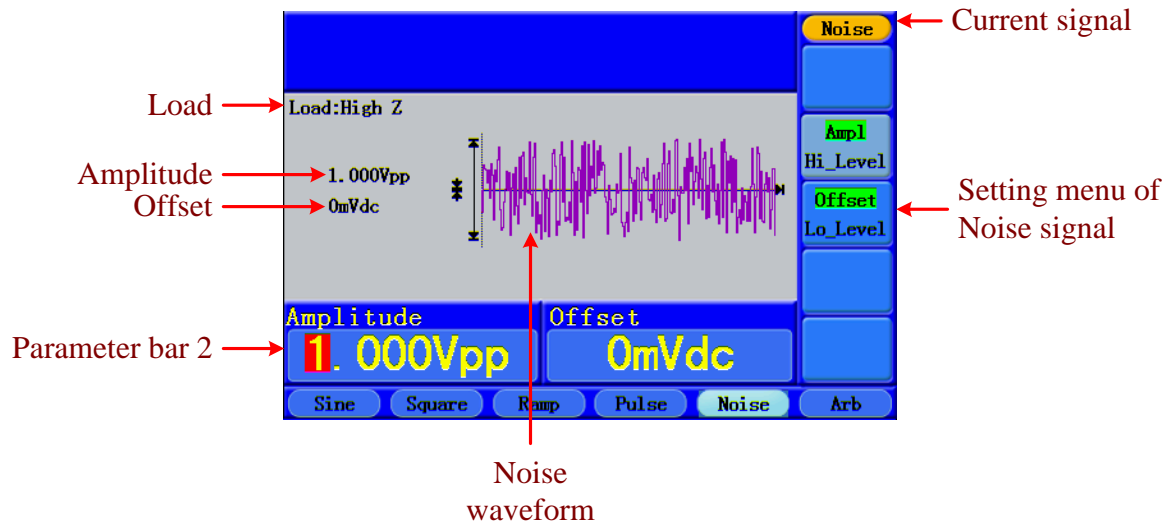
Noise
Current signal

Load
Load:High Z

Amplitude
1.000Vpp
Offset
0mVdc

Ampl
Hi_Level
Offset
Lo_Level

Setting menu of Noise signal

Amplitude
Offset

Parameter bar 2
1.000Vpp
0mVdc

Sine
Square
Ramp
Pulse
Noise
Arb

Noise waveform